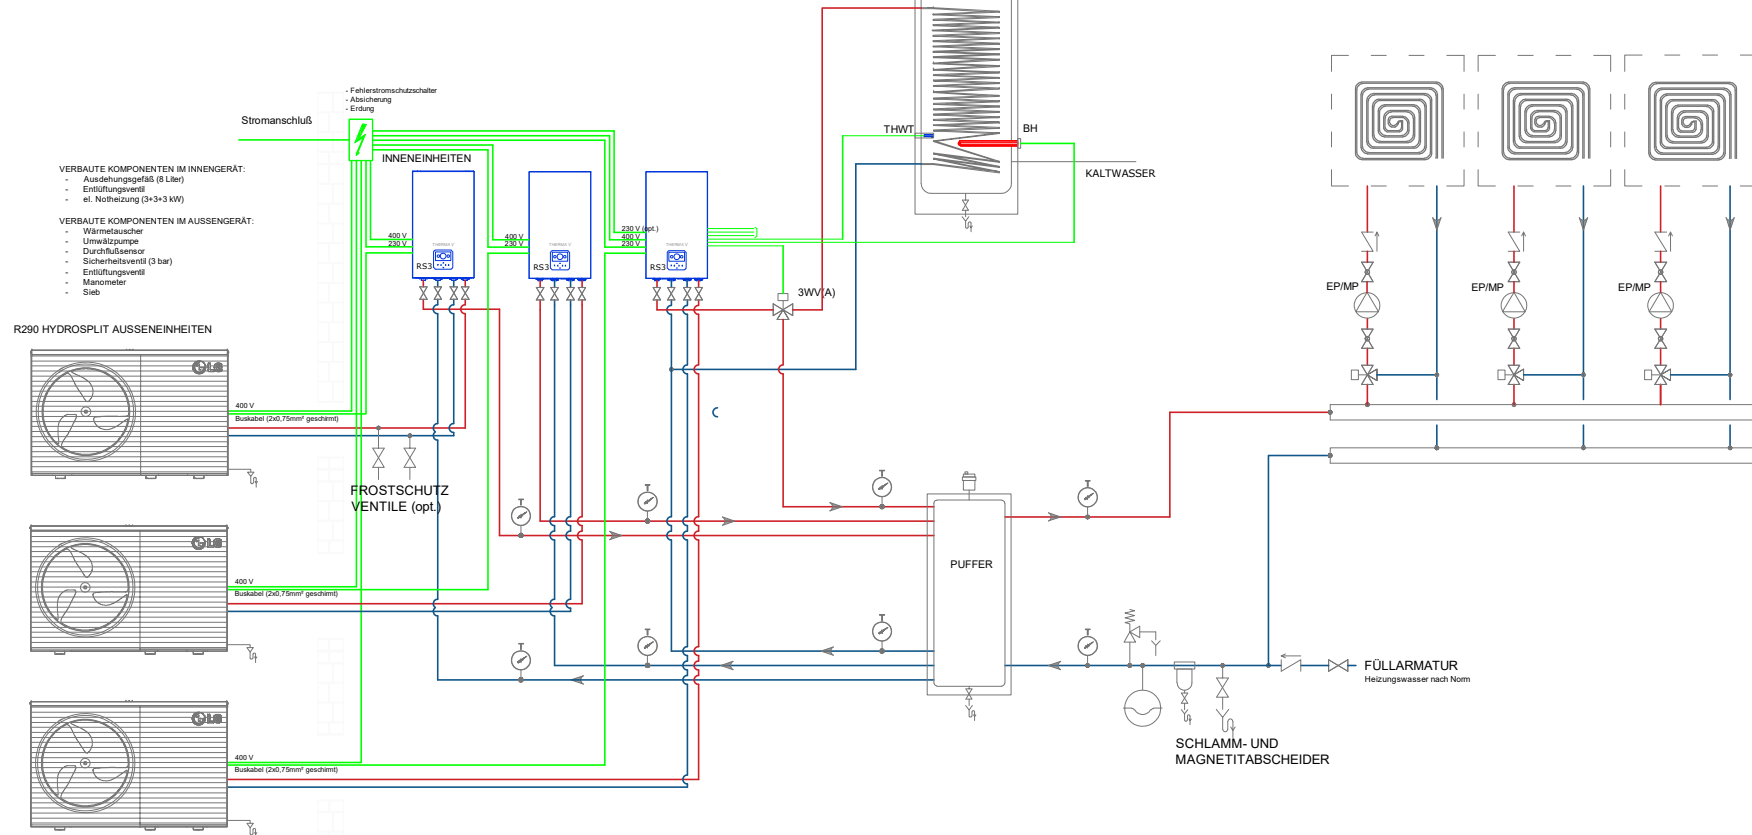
- Fehlerstromschutzschalter
- Absicherung
- Erdung

Stromanschluß

INNENEINHEITEN

VERBAUTE KOMPONENTEN IM INNENGERÄT:
- Ausdehnungsgefäß (8 Liter)
- Entlüftungsventil
- el. Notheizung (3+3+3 kW)

VERBAUTE KOMPONENTEN IM AUSSENGERÄT:
- Wärmetauscher
- Umwälzpumpe
- Durchflußsensor
- Sicherheitsventil (3 bar)
- Entlüftungsventil
- Manometer
- Sieb

R290 HYDROSPLIT AUSSENEINHEITEN

400 V
230 V
RS3

400 V
230 V
RS3

230 V (opt.)
400 V
230 V
RS3

THWT

BH

KALTWASSER

3WV(A)

EP/MP

EP/MP

EP/MP

400 V
Buskabel (2x0,75mm² geschirmt)

FROSTSCHUTZ VENTILE (opt.)

PUFFER

400 V
Buskabel (2x0,75mm² geschirmt)

FÜLLARMATUR
Heizungswasser nach Norm

400 V
Buskabel (2x0,75mm² geschirmt)

SCHLAMM- UND MAGNETITABSCHEIDER